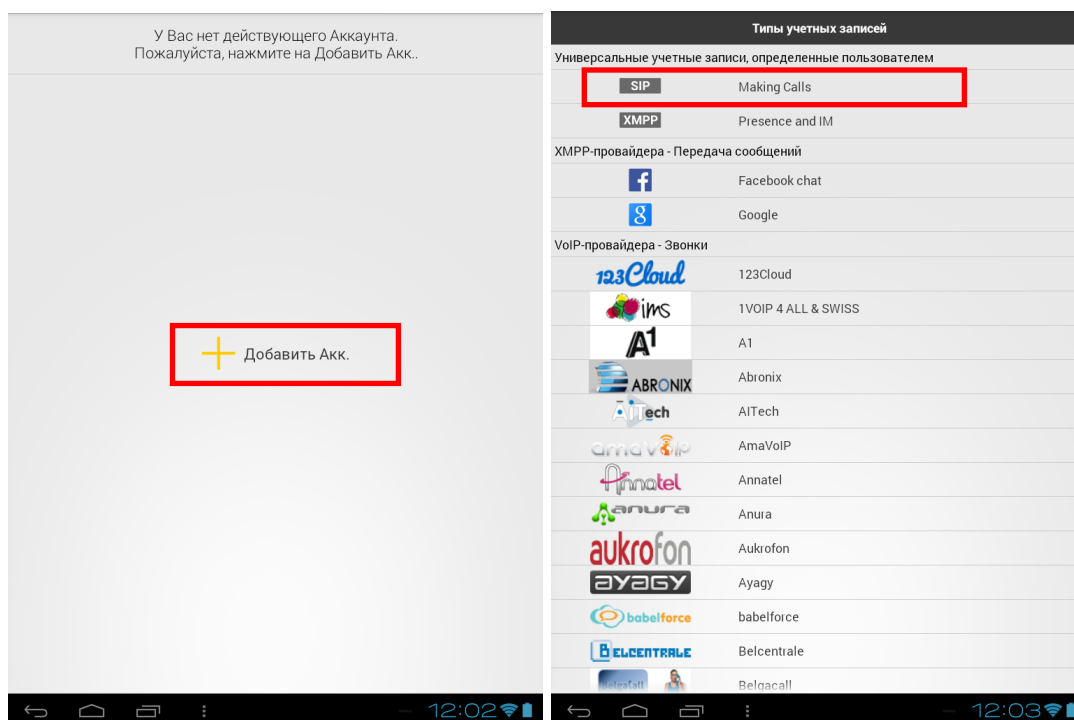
У Вас нет действующего Аккаунта.
Пожалуйста, нажмите на Добавить Акк..

Добавить Акк.

12:02

Типы учетных записей

Универсальные учетные записи, определенные пользователем

| | |
|---|---|
| SIP | Making Calls |
| XMPP | Presence and IM |

XMPP-провайдера - Передача сообщений

| | |
|---|---|
| f | Facebook chat |
| g | Google |

VoIP-провайдера - Звонки

| | |
|---|---|
| 123Cloud | 123Cloud |
| ims | 1VOIP 4 ALL & SWISS |
| A1 | A1 |
| ABRONIX | Abronix |
| AITech | AITech |
| amaVoIP | AmaVoIP |
| Annatel | Annatel |
| anura | Anura |
| aukrofon | Aukrofon |
| ayagy | Ayagy |
| babelforce | babelforce |
| BELCENTRALE | Belcentrale |
| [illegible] | Belgacall |

12:03